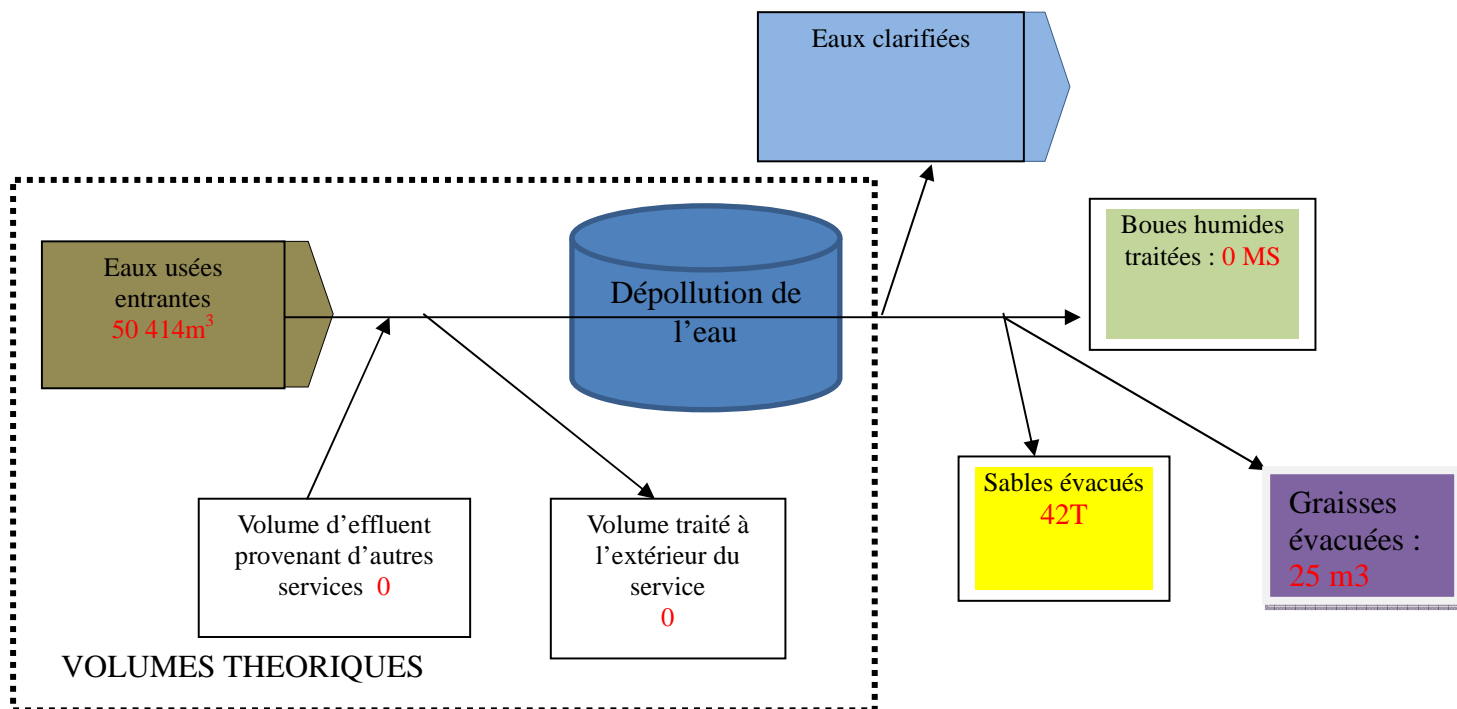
Eaux clarifiées

Eaux usées entrantes
50 414m$^3$

Dépollution de l'eau

Boues humides traitées : 0 MS

Sables évacués
42T

Graisses évacuées :
25 m3

Volume d'effluent provenant d'autres services 0

Volume traité à l'extérieur du service
0

VOLUMES THEORIQUES